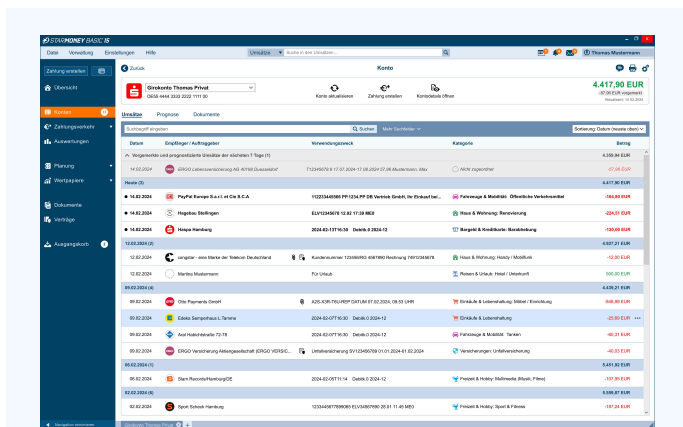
STARMONEY BASIC 15

Datei Verwaltung Einstellungen Hilfe

Umsätze Suchen in allen Umsätzen...

Thomas Mustermann

Zahlung erstellen

Übersicht

Konten

Zahlungsverkehr

Auswertungen

Planung

Wertpapiere

Dokumente

Verträge

Ausgangskorb

Navigation minimieren

Zurück

Konto

Girokonto Thomas Privat

DE56 4444 3333 2222 1111 00

Konto aktualisieren

Zahlung erstellen

Kontodetails öffnen

4.417,90 EUR

-37,00 EUR (vorgemerkt)

Aktualisiert: 14.02.2024

Umsätze Prognose Dokumente

Suchbegriff eingeben

Suchen

Mehr Suchfelder

Sortierung: Datum (neueste oben)

| Datum | Empfänger / Auftraggeber | Verwendungszweck | Kategorie | Betrag |
|---|---|---|---|---|
| Vorgemerkte und prognostizierte Umsätze der nächsten 7 Tage (1) | | | | 4.330,94 EUR |
| 14.02.2024 | ERGO Lebensversicherung AG 40198 Duesseldorf | T12345678 9 17.07.2024 17.05.2024 57,00 Mustermann, Max | Nicht zugeordnet | -37,00 EUR |
| Heute (3) | | | | 4.417,90 EUR |
| 14.02.2024 | PayPal Europe S.a.r.l. et Cie S.C.A | 1122334455667 PP.1234.PP DB Vertrieb GmbH, Ihr Einkauf bei... | Fahrzeuge & Mobilität: Öffentliche Verkehrsmittel | -164,69 EUR |
| 14.02.2024 | Hagebau Stellingen | ELV12345678 12.02 17:39 ME0 | Haus & Wohnung: Renovierung | -224,51 EUR |
| 14.02.2024 | Haspa Hamburg | 2024-02-13T16:30 Debitk.0 2024-12 | Bargeld & Kreditkarte: Barabhebung | -120,00 EUR |
| 12.02.2024 (2) | | | | 4.927,21 EUR |
| 12.02.2024 | congstar - eine Marke der Telekom Deutschland | Kundennummer 123456 Rechnung 74912345678 | Haus & Wohnung: Handy / Mobilfunk | -19,90 EUR |
| 12.02.2024 | Martina Mustermann | Für Urlaub | Reisen & Urlaub: Hotel / Unterkunft | 500,00 EUR |
| 09.02.2024 (4) | | | | 4.426,21 EUR |
| 09.02.2024 | Otto Payments GmbH | A2B.438-T6UREP DATUM 07.02.2024, 08.53 UHR | Einkäufe & Lebenshaltung: Möbel / Einrichtung | -500,90 EUR |
| 09.02.2024 | Edeka Sempelhaus L.Tamme | 2024-02-07T16:30 Debitk.0 2024-12 | Einkäufe & Lebenshaltung | -25,80 EUR |
| 09.02.2024 | Aral Halstenbeksder 72-78 | 2024-02-07T16:30 Debitk.0 2024-12 | Fahrzeuge & Mobilität: Tanken | -80,31 EUR |
| 09.02.2024 | ERGO Versicherung Aktiengesellschaft (ERGO VERSIC... | Unfallversicherung SV123456789 01.01.2024-01.02.2024 | Versicherungen: Unfallversicherung | -40,33 EUR |
| 06.02.2024 (1) | | | | 5.451,92 EUR |
| 06.02.2024 | Siam Records/Hamburg/DE | 2024-02-05T11:14 Debitk.0 2024-12 | Freizeit & Hobby: Multimedia (Musik, Filme) | -137,95 EUR |
| 02.02.2024 (4) | | | | 5.098,87 EUR |
| 02.02.2024 | Sport Scheck Hamburg | 12334456778990B6 ELV34567890 26.01 11:45 ME0 | Freizeit & Hobby: Sport & Fitness | -197,24 EUR |

Girokonto Thomas Privat